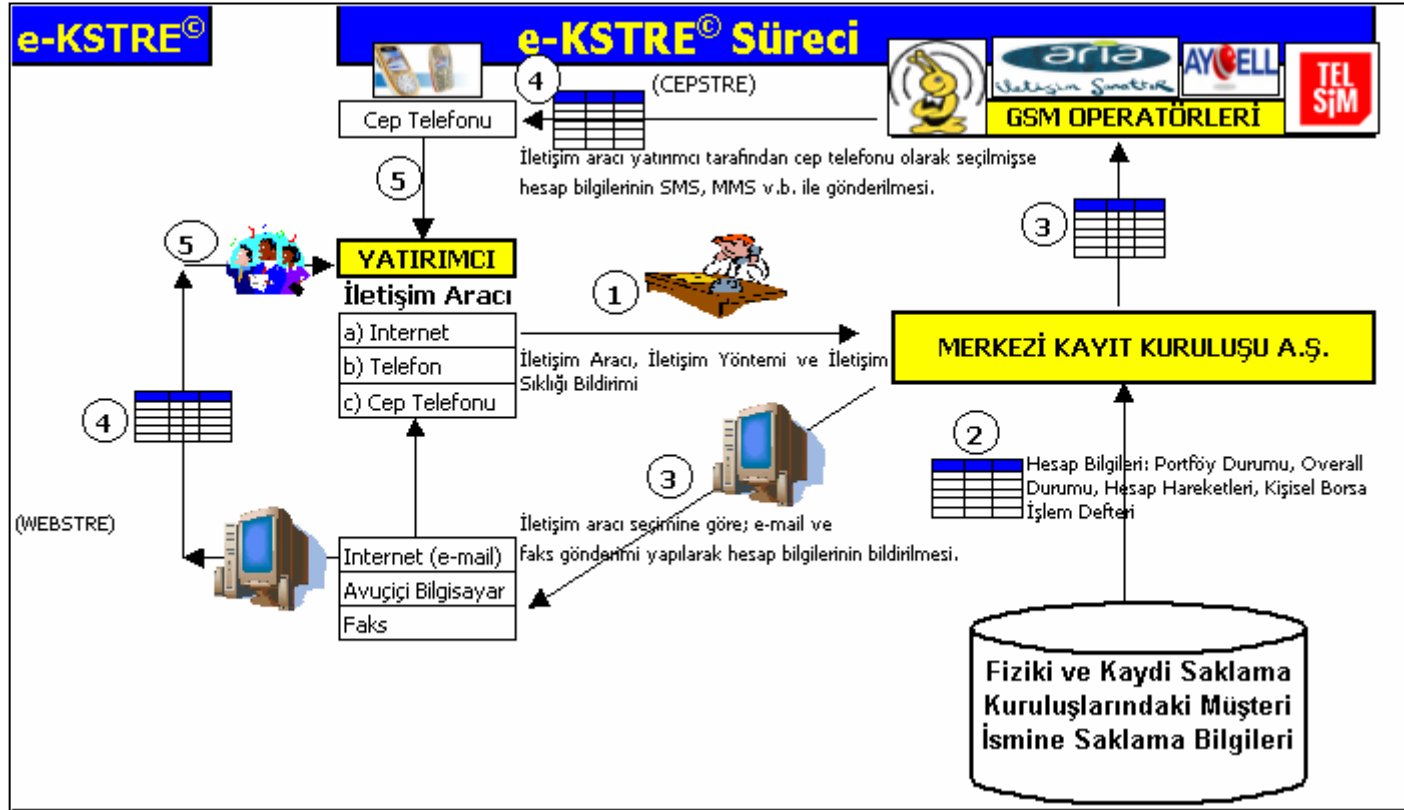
e-KSTRE©

e-KSTRE© Süreci

aria İletişim Sanatıdır

AYCELL

TELSİM

GSM OPERATÖRLERİ

4

(CEPSTRE)

Cep Telefonu

İletişim aracı yatırımcı tarafından cep telefonu olarak seçilmişse hesap bilgilerinin SMS, MMS v.b. ile gönderilmesi.

5

3

5

YATIRIMCI

İletişim Aracı

1

a) Internet

b) Telefon

c) Cep Telefonu

MERKEZİ KAYIT KURULUŞU A.Ş.

İletişim Aracı, İletişim Yöntemi ve İletişim Sıklığı Bildirimi

4

2

3

Hesap Bilgileri: Portföy Durumu, Overall Durumu, Hesap Hareketleri, Kişisel Borsa İşlem Defteri

(WEBSTRE)

İletişim aracı seçimine göre; e-mail ve faks gönderimi yapılarak hesap bilgilerinin bildirilmesi.

Internet (e-mail)

Avuçiçi Bilgisayar

Faks

Fiziki ve Kaydi Saklama Kuruluşlarındaki Müşteri İsmine Saklama Bilgileri